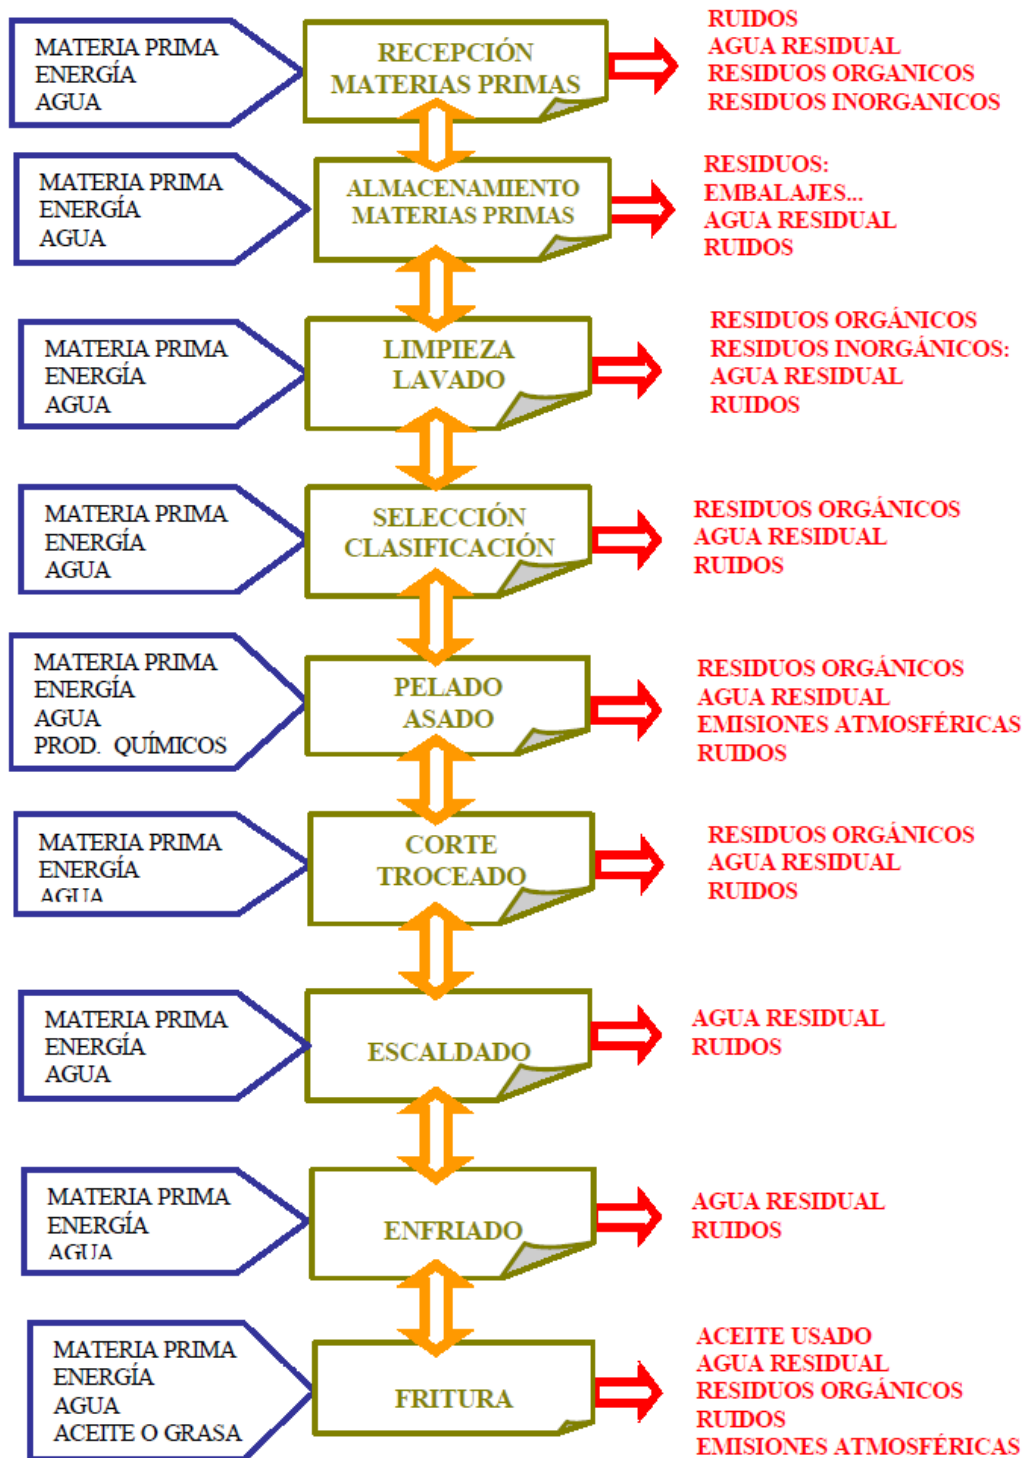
MATERIA PRIMA
ENERGÍA
AGUA

RECEPCIÓN
MATERIAS PRIMAS

RUIDOS
AGUA RESIDUAL
RESIDUOS ORGANICOS
RESIDUOS INORGANICOS

MATERIA PRIMA
ENERGÍA
AGUA

ALMACENAMIENTO
MATERIAS PRIMAS

RESIDUOS:
EMBALAJES...
AGUA RESIDUAL
RUIDOS

MATERIA PRIMA
ENERGÍA
AGUA

LIMPIEZA
LAVADO

RESIDUOS ORGÁNICOS
RESIDUOS INORGÁNICOS:
AGUA RESIDUAL
RUIDOS

MATERIA PRIMA
ENERGÍA
AGUA

SELECCIÓN
CLASIFICACIÓN

RESIDUOS ORGÁNICOS
AGUA RESIDUAL
RUIDOS

MATERIA PRIMA
ENERGÍA
AGUA
PROD. QUÍMICOS

PELADO
ASADO

RESIDUOS ORGÁNICOS
AGUA RESIDUAL
EMISIONES ATMOSFÉRICAS
RUIDOS

MATERIA PRIMA
ENERGÍA
AGUA

CORTE
TROCEADO

RESIDUOS ORGÁNICOS
AGUA RESIDUAL
RUIDOS

MATERIA PRIMA
ENERGÍA
AGUA

ESCALDADO

AGUA RESIDUAL
RUIDOS

MATERIA PRIMA
ENERGÍA
AGUA

ENFRIADO

AGUA RESIDUAL
RUIDOS

MATERIA PRIMA
ENERGÍA
AGUA
ACEITE O GRASA

FRITURA

ACEITE USADO
AGUA RESIDUAL
RESIDUOS ORGÁNICOS
RUIDOS
EMISIONES ATMOSFÉRICAS